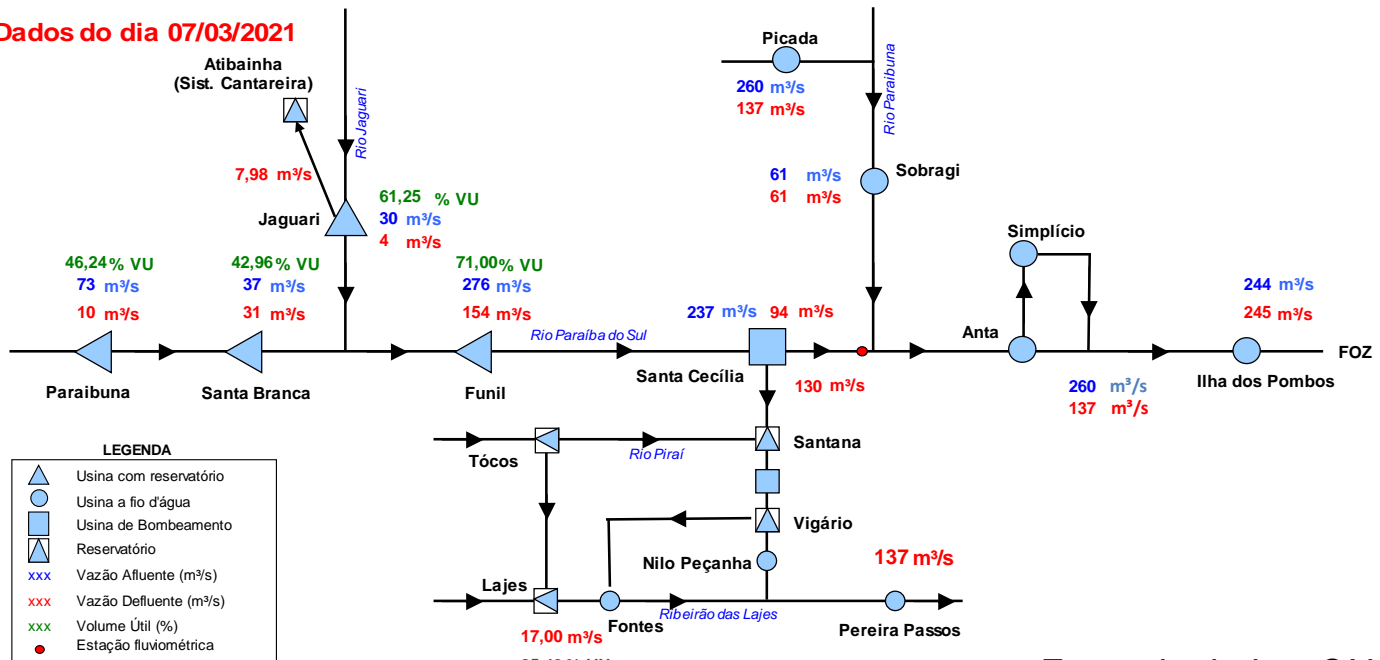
Dados do dia 07/03/2021

Atibainha
(Sist. Cantareira)

Rio Jaguari

7,98 m³/s

Jaguari

61,25 % VU
30 m³/s
4 m³/s

Picada

260 m³/s
137 m³/s

Rio Paraibuna

61 m³/s
61 m³/s

Sobragi

Simplício

46,24 % VU
73 m³/s
10 m³/s

42,96 % VU
37 m³/s
31 m³/s

71,00 % VU
276 m³/s
154 m³/s

Rio Paraíba do Sul

237 m³/s 94 m³/s

Anta

244 m³/s
245 m³/s

FOZ

Paraibuna

Santa Branca

Funil

Santa Cecília

130 m³/s

260 m³/s
137 m³/s

Ilha dos Pombos

LEGENDA
Usina com reservatório
Usina a fio d'água
Usina de Bombeamento
Reservatório
xxx Vazão Afluente (m³/s)
xxx Vazão Defluente (m³/s)
xxx Volume Útil (%)
Estação fluviométrica

Santana

Tócos

Rio Piraí

Vigário

Nilo Peçanha

137 m³/s

Lajes

Fontes

Ribeirão das Lajes

Pereira Passos

17,00 m³/s

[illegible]